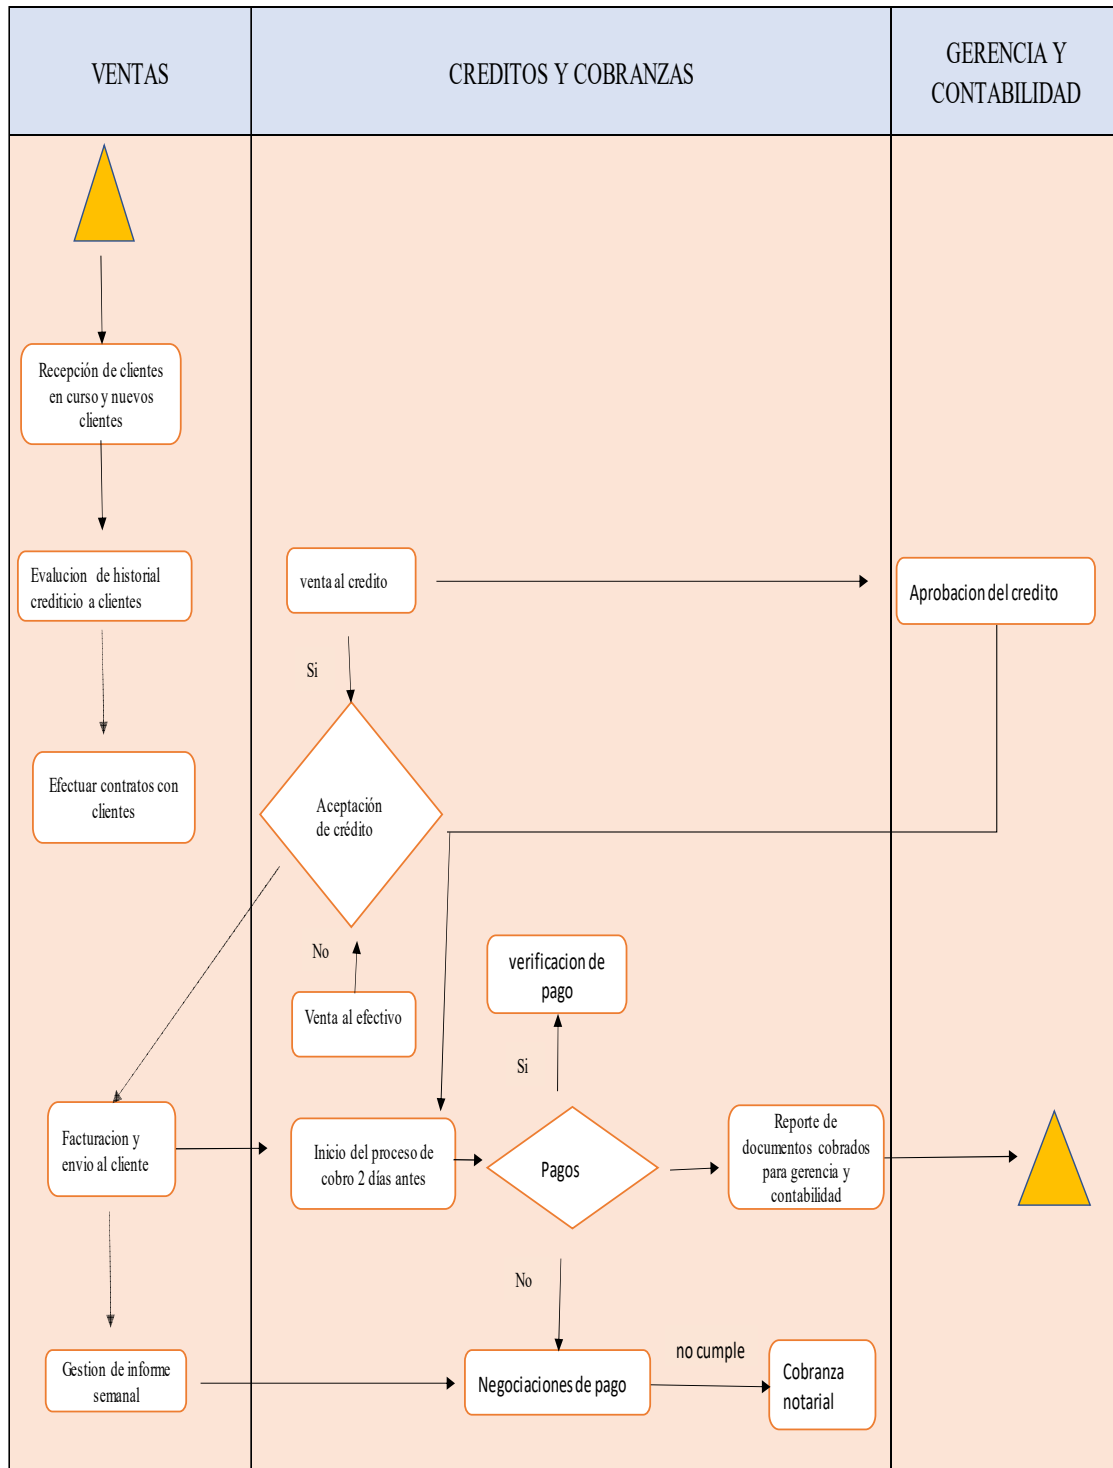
VENTAS

CREDITOS Y COBRANZAS

GERENCIA Y CONTABILIDAD

Recepción de clientes en curso y nuevos clientes

Evalucion de historial crediticio a clientes

venta al credito

Aprobacion del credito

Si

Efectuar contratos con clientes

Aceptación de crédito

No

verificacion de pago

Venta al efectivo

Si

Facturacion y envio al cliente

Inicio del proceso de cobro 2 días antes

Pagos

Reporte de documentos cobrados para gerencia y contabilidad

No

Gestion de informe semanal

Negociaciones de pago

no cumple

Cobranza notarial